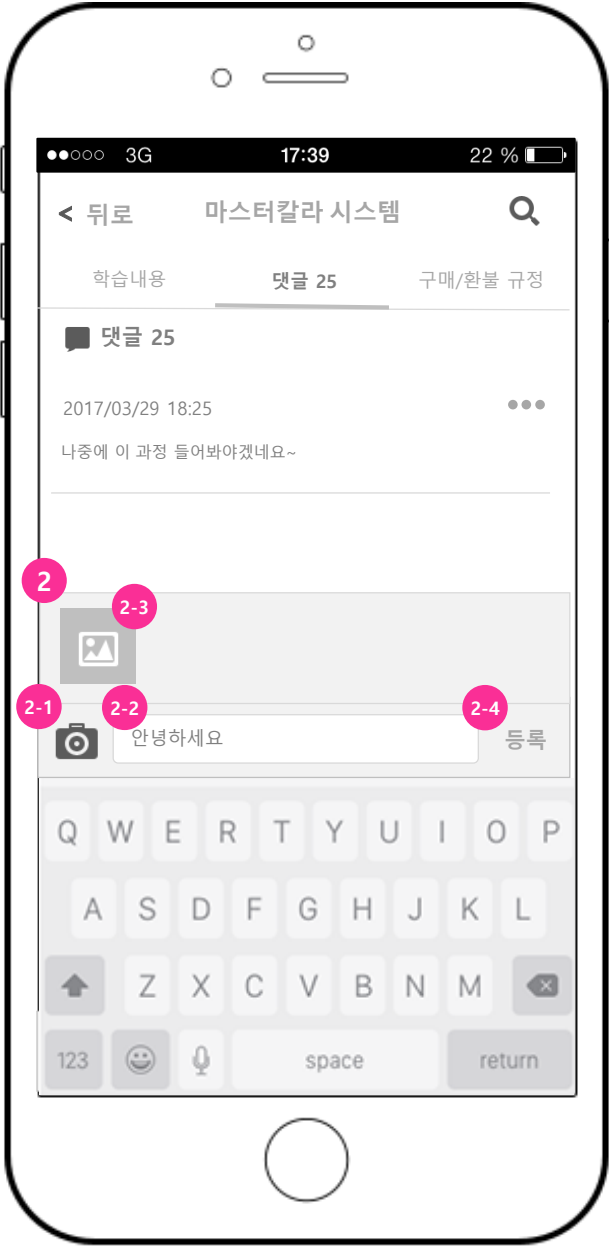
●●○○○ 3G 17:39 22 %

< 뒤로 마스터칼라 시스템

학습내용 댓글 25 구매/환불 규정

댓글 25

2017/03/29 18:25 •••

나중에 이 과정 들어봐야겠네요~

2

2-3

2-1 2-2 2-4

안녕하세요 등록

Q W E R T Y U I O P

A S D F G H J K L

Z X C V B N M

123 space return